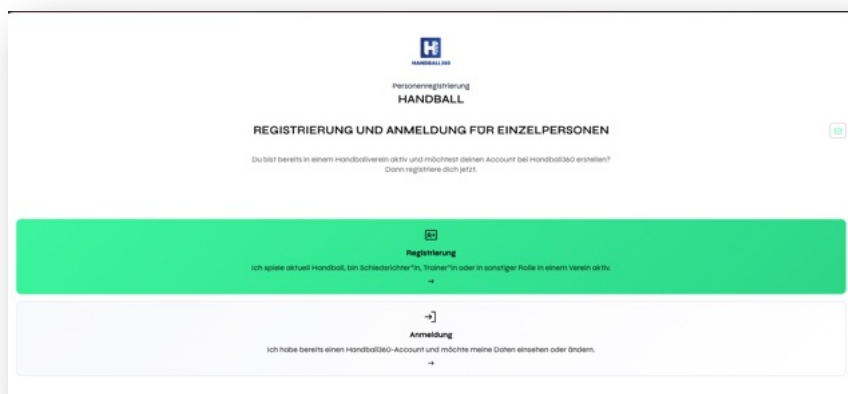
HANDBALL360

Personenregistrierung
HANDBALL

REGISTRIERUNG UND ANMELDUNG FÜR EINZELPERSONEN

Du bist bereits in einem Handballverein aktiv und möchtest deinen Account bei Handball360 erstellen? Dann registriere dich jetzt.

Registrierung
Ich spiele aktuell Handball, bin Schiedsrichter*in, Trainer*in oder in sonstiger Rolle in einem Verein aktiv.
→

Anmeldung
Ich habe bereits einen Handball360-Account und möchte meine Daten einsehen oder ändern.
→